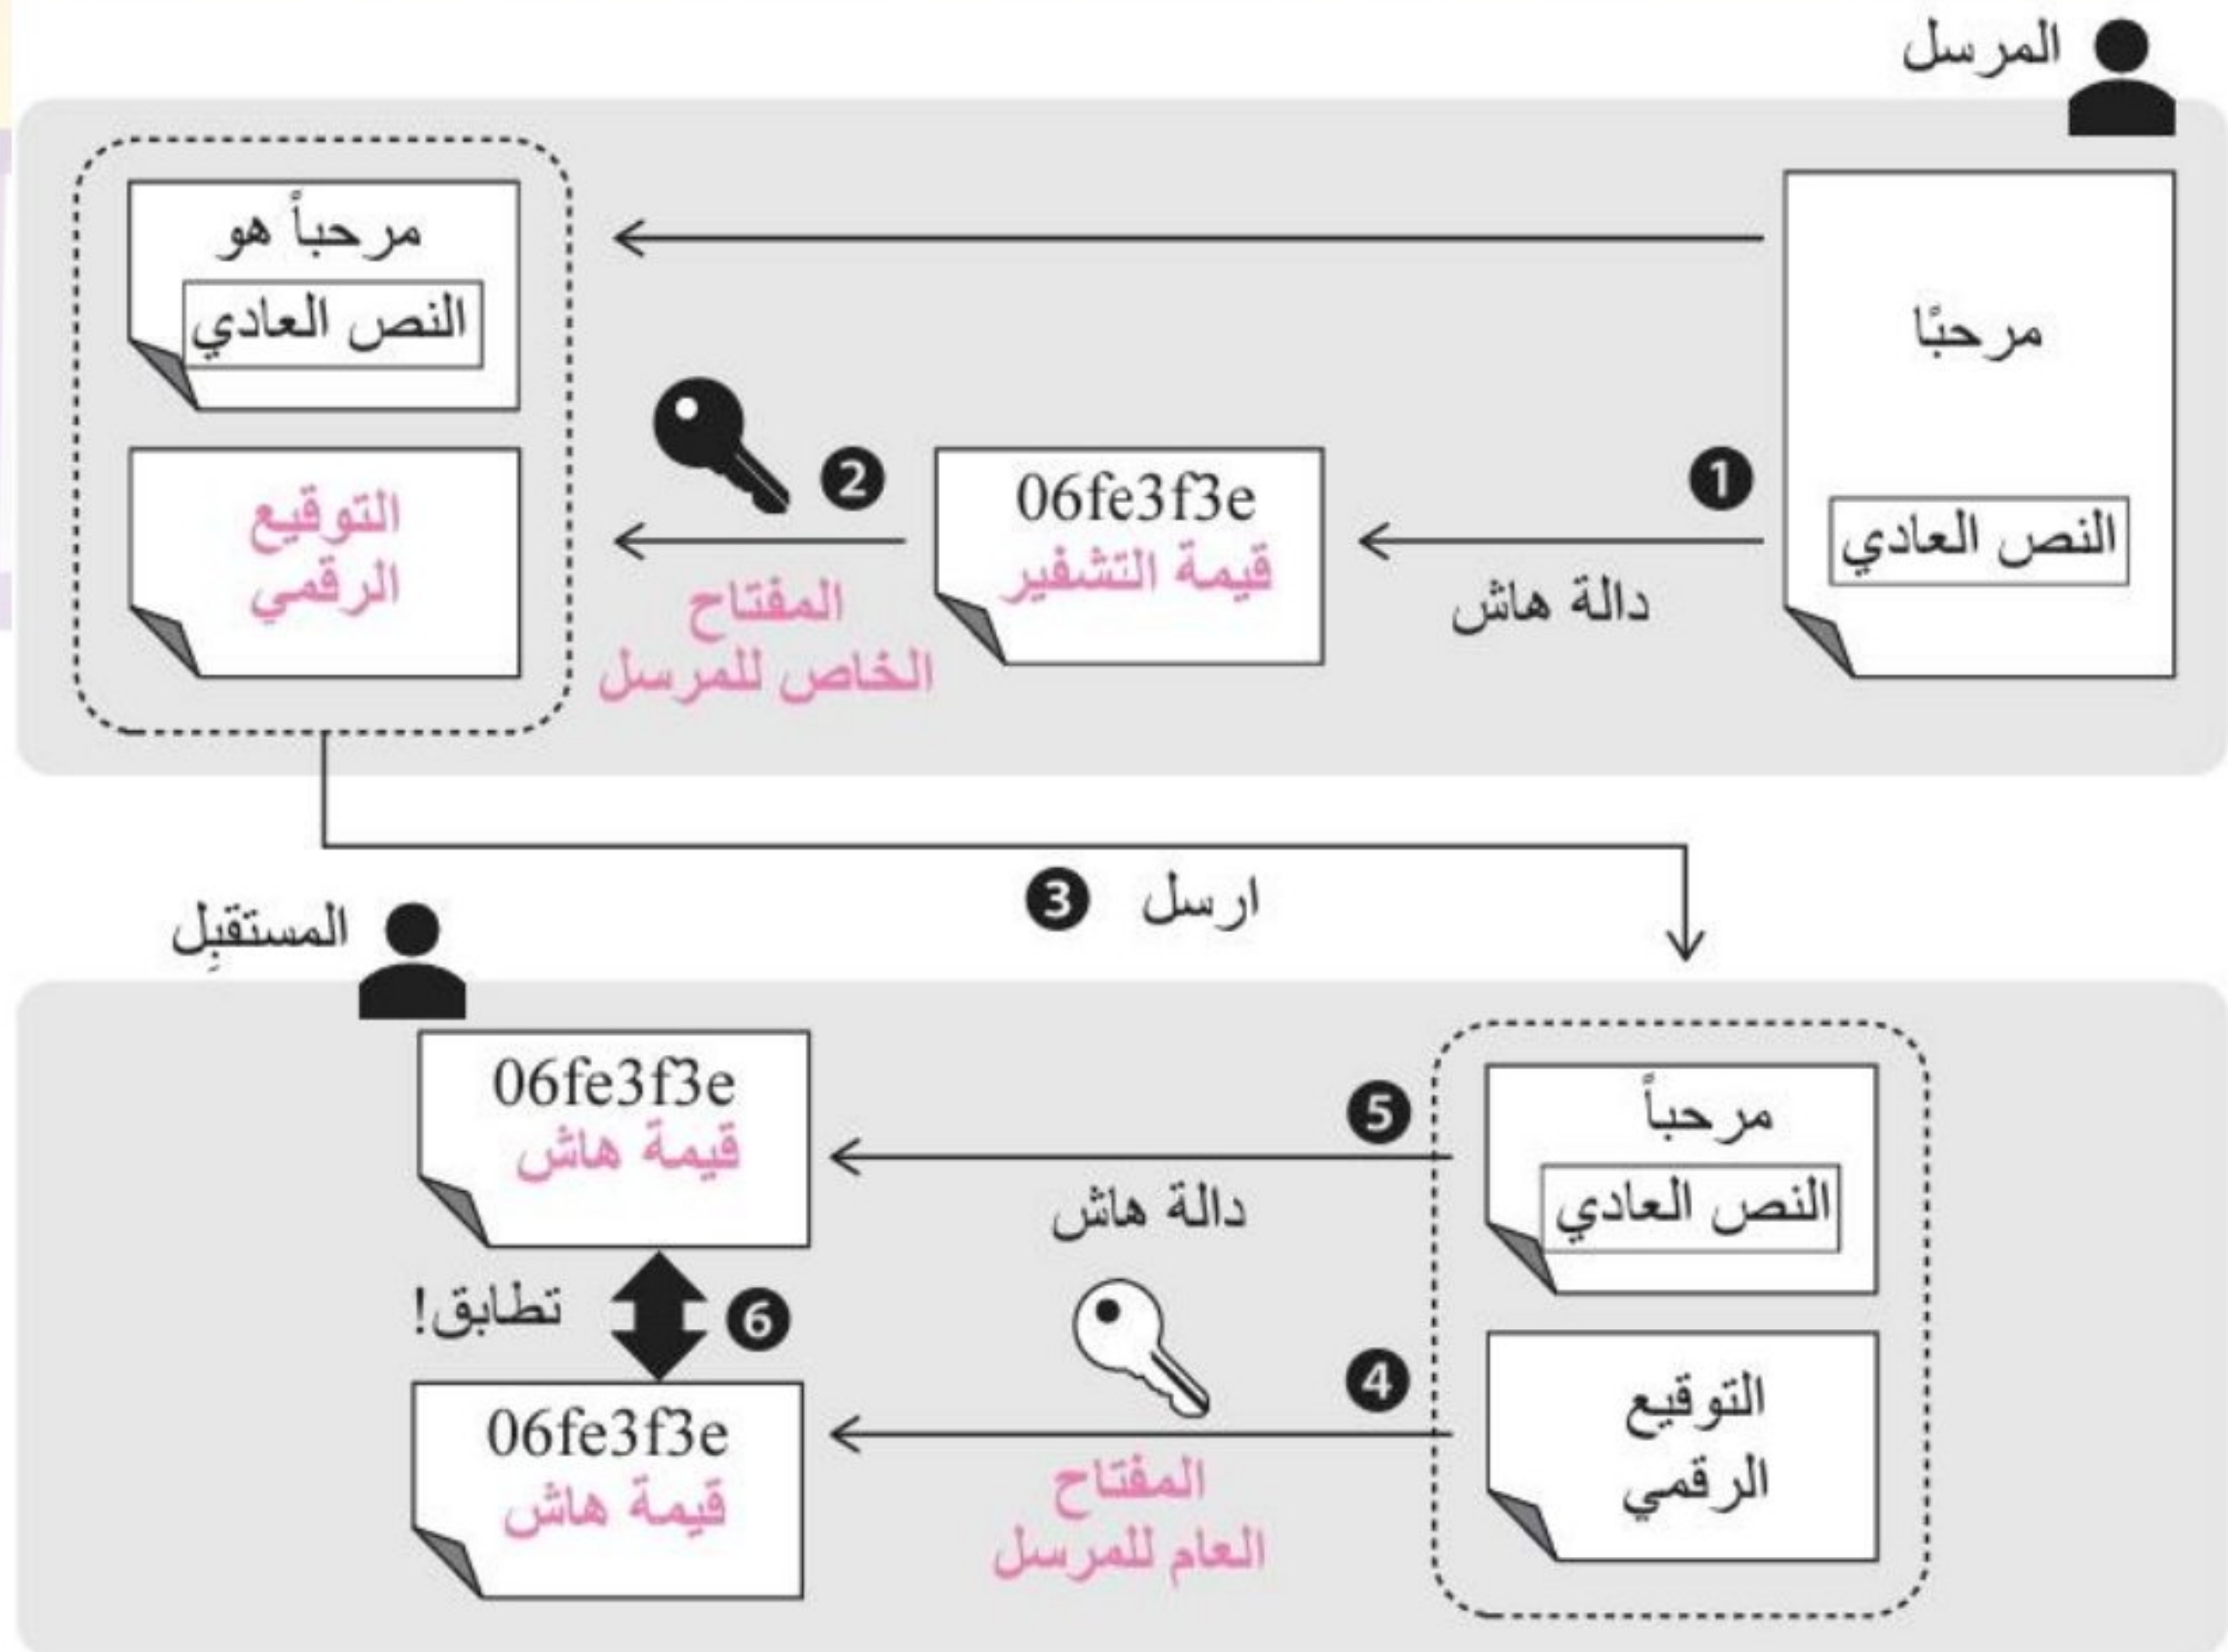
المرسل

مرحبًا

النص العادي

1

دالة هاش

06fe3f3e
قيمة التشفير

2

المفتاح
الخاص للمرسل

مرحباً هو
النص العادي

التوقيع
الرقمي

3 ارسل

المستقبِل

مرحباً
النص العادي

التوقيع
الرقمي

5

دالة هاش

4

المفتاح
العام للمرسل

06fe3f3e
قيمة هاش

6 تطابق!

06fe3f3e
قيمة هاش